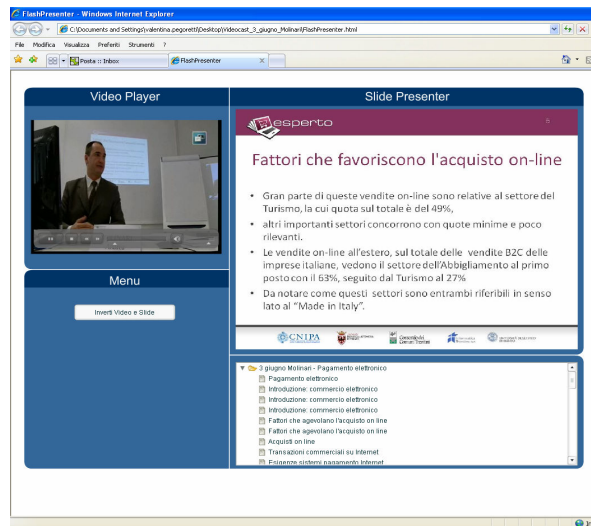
FlashPresenter - Windows Internet Explorer

C:\Documents and Settings\valentina.pegoretti\Desktop\Videocast_3_giugno_Molinari\FlashPresenter.html

File Modifica Visualizza Preferiti Strumenti ?

Posta :: Inbox

FlashPresenter

Video Player

Slide Presenter

esperto

Fattori che favoriscono l'acquisto on-line

• Gran parte di queste vendite on-line sono relative al settore del Turismo, la cui quota sul totale è del 49%,
• altri importanti settori concorrono con quote minime e poco rilevanti.
• Le vendite on-line all'estero, sul totale delle vendite B2C delle imprese italiane, vedono il settore dell'Abbigliamento al primo posto con il 63%, seguito dal Turismo al 27%
• Da notare come questi settori sono entrambi riferibili in senso lato al "Made in Italy".

CNIPA

Menu

Inverti Video e Slide

3 giugno Molinari - Pagamento elettronico
Pagamento elettronico
Introduzione: commercio elettronico
Introduzione: commercio elettronico
Introduzione: commercio elettronico
Fattori che agevolano l'acquisto on line
Fattori che agevolano l'acquisto on line
Acquisti on line
Transazioni commerciali su Internet
Esigenze sistemi pagamento Internet